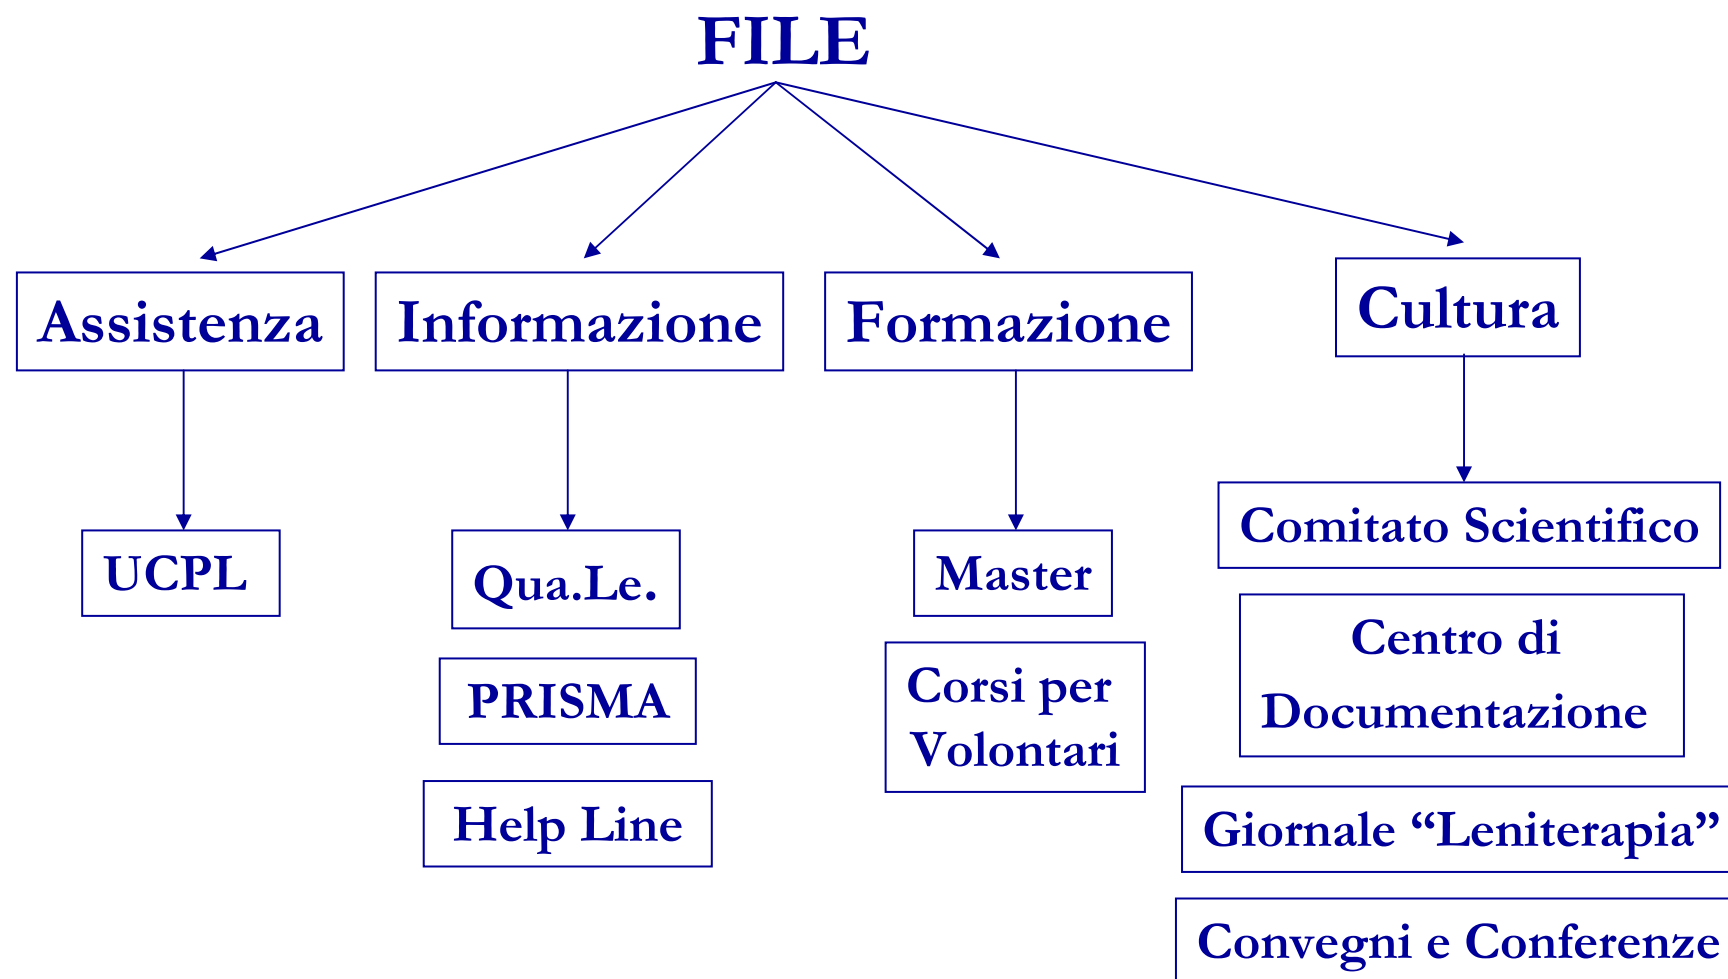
FILE

Assistenza

UCPL

Informazione

Qua.Le.

PRISMA

Help Line

Formazione

Master

Corsi per Volontari

Cultura

Comitato Scientifico

Centro di Documentazione

Giornale “Leniterapia”

Convegni e Conferenze